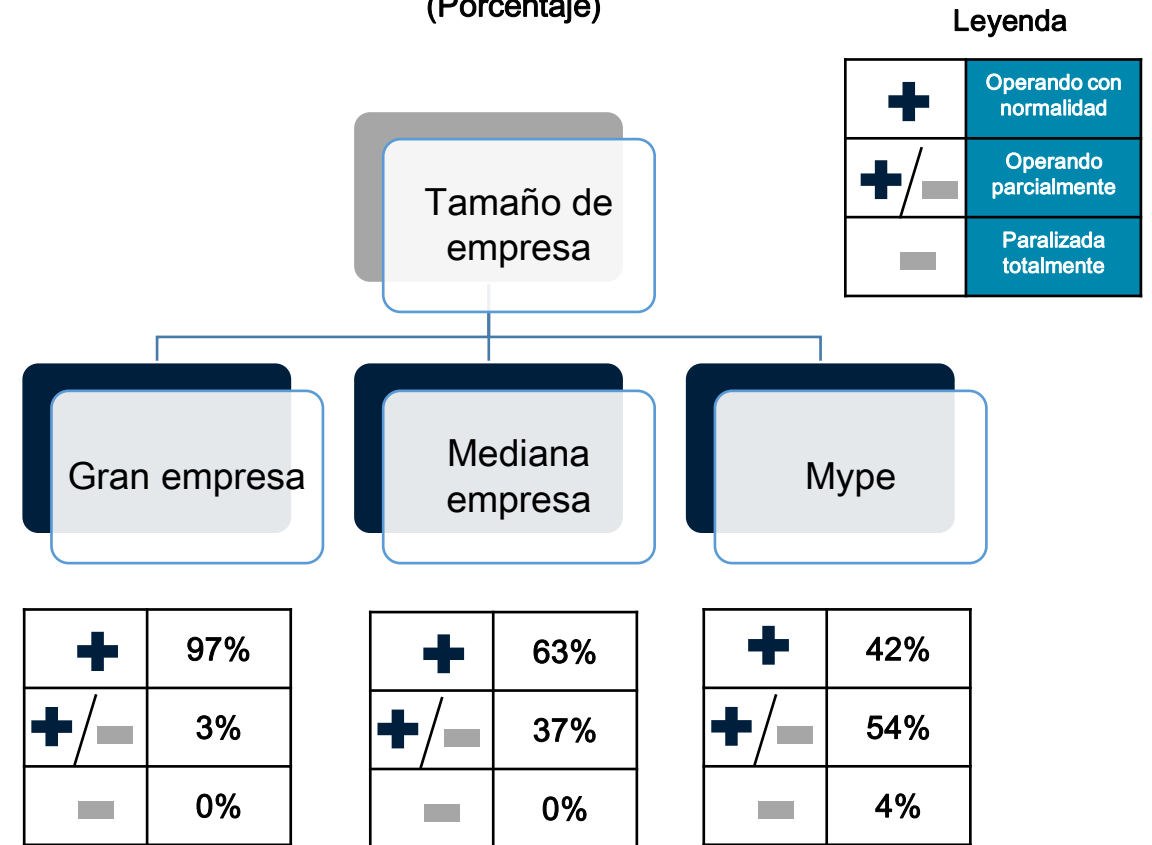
(Porcentaje)

Leyenda

| + | Operando con normalidad |
|---|---|
| +/− | Operando parcialmente |
| − | Paralizada totalmente |

Tamaño de empresa

Gran empresa

Mediana empresa

Mype

| + | 97% |
|---|---|
| +/− | 3% |
| − | 0% |

| + | 63% |
|---|---|
| +/− | 37% |
| − | 0% |

| + | 42% |
|---|---|
| +/− | 54% |
| − | 4% |